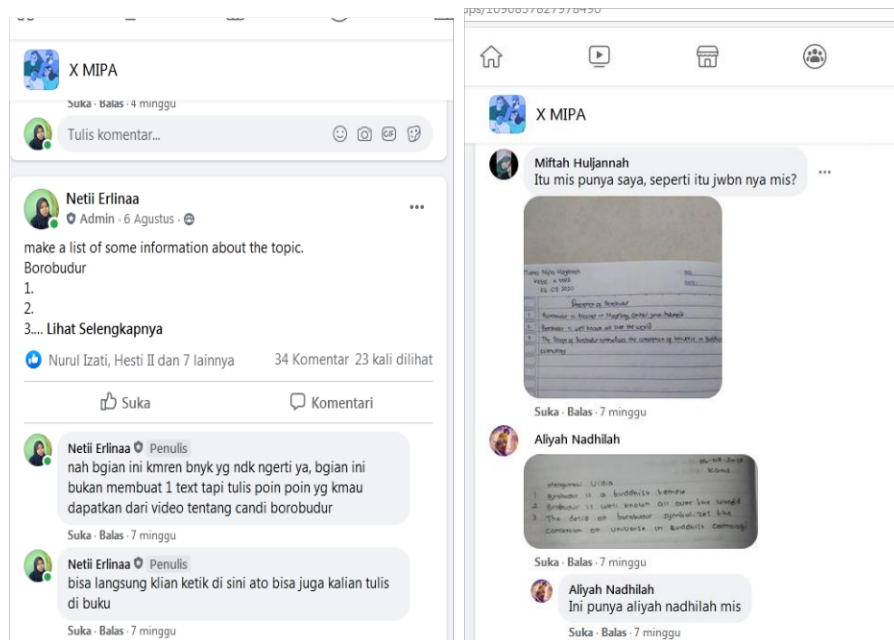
X MIPA

Suka · Balas · 4 minggu

Tulis komentar...

Netii Erlinaa
Admin · 6 Agustus ·

make a list of some information about the topic.
Borobudur
1.
2.
3.... Lihat Selengkapnya

Nurul Izati, Hesti II dan 7 lainnya 34 Komentar 23 kali dilihat

Suka Komentari

Netii Erlinaa Penulis
nah bgian ini kmren bnyk yg ndk ngerti ya, bgian ini bukan membuat 1 text tapi tulis poin poin yg kmau dapatkan dari video tentang candi borobudur

Suka · Balas · 7 minggu

Netii Erlinaa Penulis
bisa langsung klian ketik di sini ato bisa juga kalian tulis di buku

Suka · Balas · 7 minggu

ps/1090857827978490

X MIPA

Miftah Huljannah
Itu mis punya saya, seperti itu jwbn nya mis?

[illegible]

Suka · Balas · 7 minggu

Aliyah Nadhilah

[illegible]
1. Brobudur is a buddhist temple
2. Brobudur is well known all over the world
3. The detail of borobudur symbolized the conversion of universe in buddhist cosmology

Suka · Balas · 7 minggu

Aliyah Nadhilah
Ini punya aliyah nadhilah mis

Suka · Balas · 7 minggu